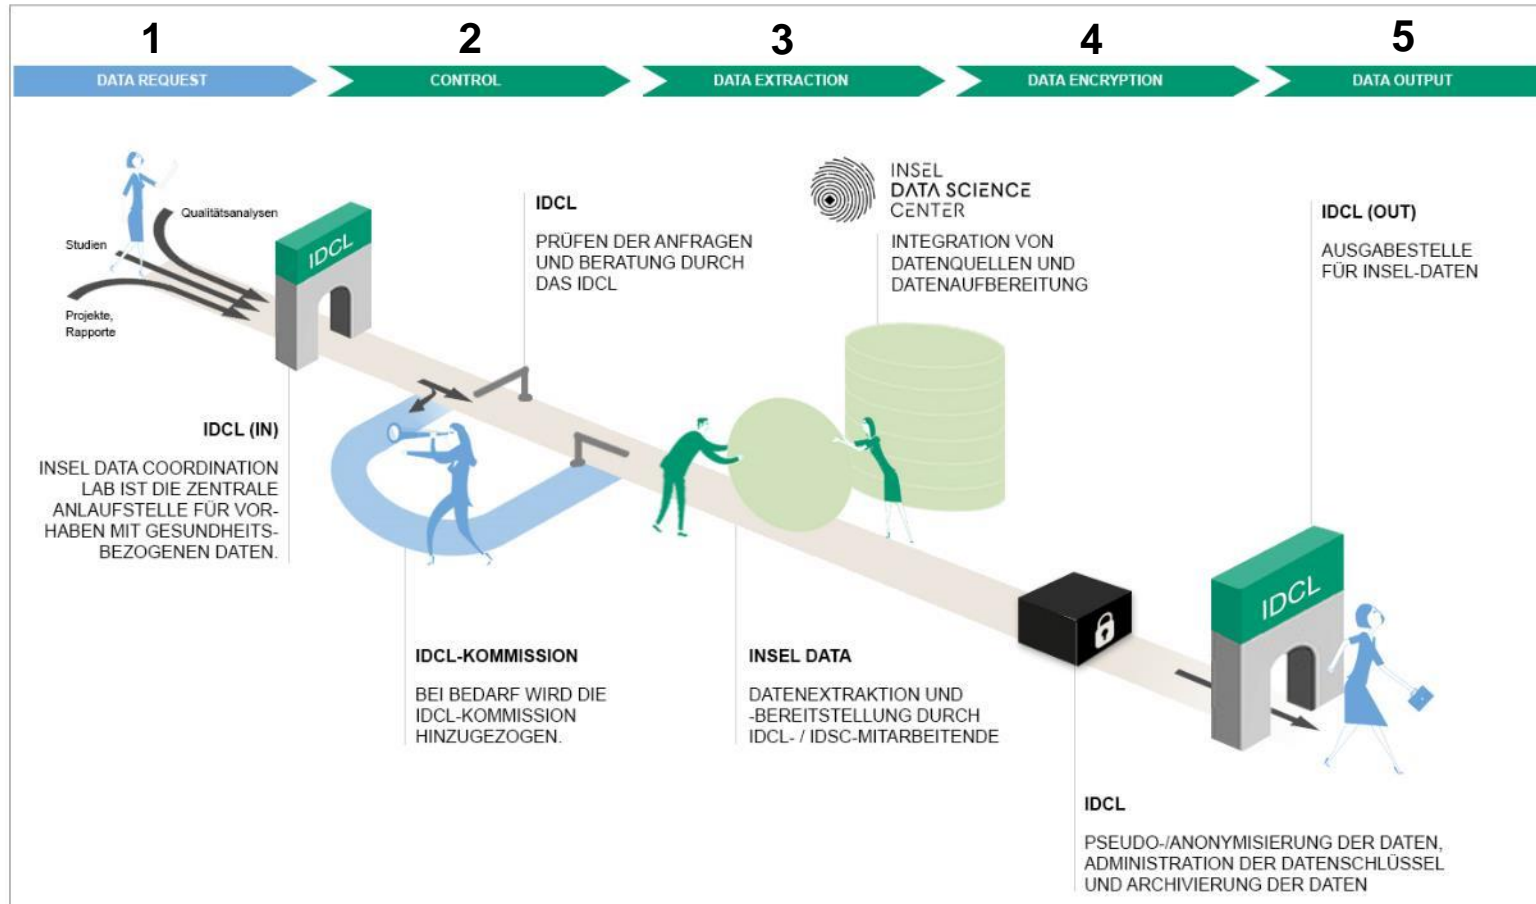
1
DATA REQUEST

2
CONTROL

3
DATA EXTRACTION

4
DATA ENCRYPTION

5
DATA OUTPUT

Qualitätsanalysen

Studien

Projekte, Rapporte

IDCL

IDCL

PRÜFEN DER ANFRAGEN UND BERATUNG DURCH DAS IDCL

INSEL DATA SCIENCE CENTER

INTEGRATION VON DATENQUELLEN UND DATENAUFBEREITUNG

IDCL (OUT)

AUSGABESTELLE FÜR INSEL-DATEN

IDCL (IN)

INSEL DATA COORDINATION LAB IST DIE ZENTRALE ANLAUFSTELLE FÜR VORHABEN MIT GESUNDHEITSBEZOGENEN DATEN.

IDCL

IDCL-KOMMISSION

BEI BEDARF WIRD DIE IDCL-KOMMISSION HINZUGEZOGEN.

INSEL DATA

DATENEXTRAKTION UND -BEREITSTELLUNG DURCH IDCL- / IDSC-MITARBEITENDE

IDCL

PSEUDO-/ANONYMISIERUNG DER DATEN, ADMINISTRATION DER DATENSCHLÜSSEL UND ARCHIVIERUNG DER DATEN